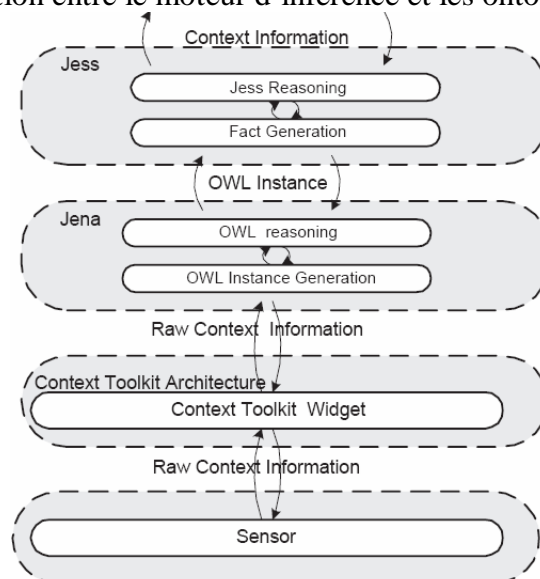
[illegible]tion entre le moteur d'inférence et les onto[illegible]

Context Information

Jess

Jess Reasoning

Fact Generation

OWL Instance

Jena

OWL reasoning

OWL Instance Generation

Raw Context Information

Context Toolkit Architecture

Context Toolkit Widget

Raw Context Information

Sensor